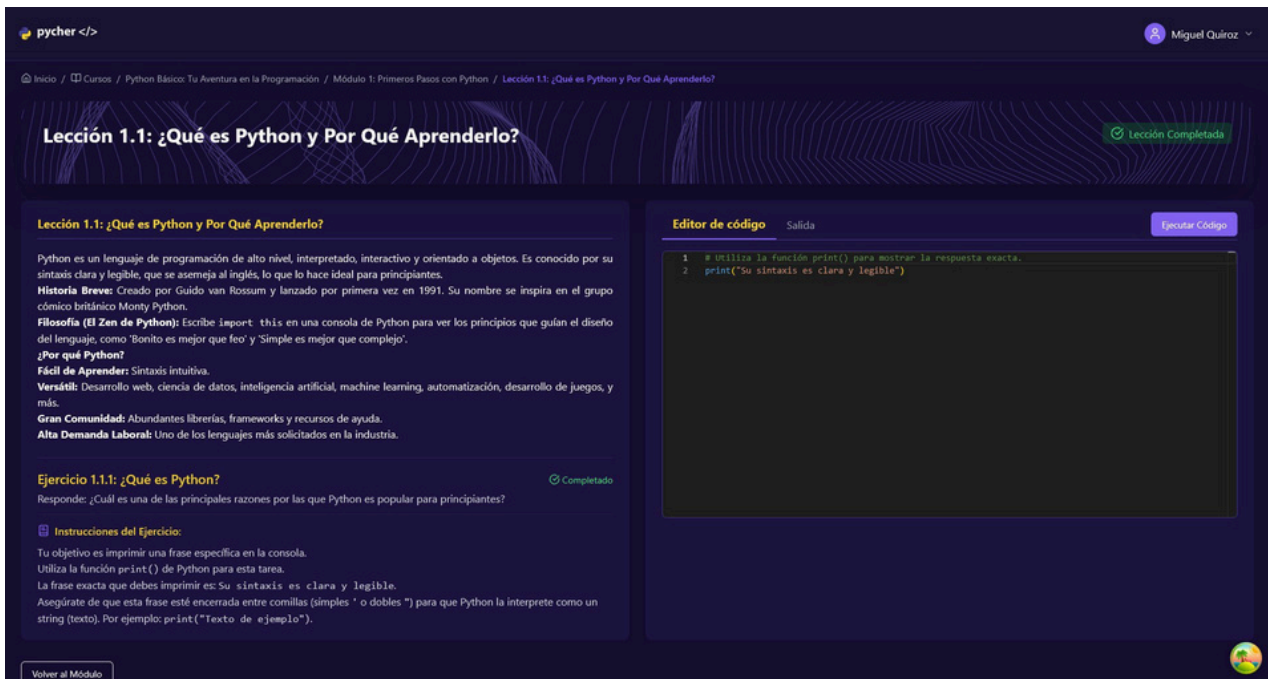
pycher </>

Miguel Quiroz

Inicio / Cursos / Python Básico: Tu Aventura en la Programación / Módulo 1: Primeros Pasos con Python / Lección 1.1: ¿Qué es Python y Por Qué Aprenderlo?

Lección 1.1: ¿Qué es Python y Por Qué Aprenderlo?

Lección Completada

Lección 1.1: ¿Qué es Python y Por Qué Aprenderlo?

Python es un lenguaje de programación de alto nivel, interpretado, interactivo y orientado a objetos. Es conocido por su sintaxis clara y legible, que se asemeja al inglés, lo que lo hace ideal para principiantes.
**Historia Breve:** Creado por Guido van Rossum y lanzado por primera vez en 1991. Su nombre se inspira en el grupo cómico británico Monty Python.
**Filosofía (El Zen de Python):** Escribe import this en una consola de Python para ver los principios que guían el diseño del lenguaje, como 'Bonito es mejor que feo' y 'Simple es mejor que complejo'.
**¿Por qué Python?**
**Fácil de Aprender:** Sintaxis intuitiva.
**Versátil:** Desarrollo web, ciencia de datos, inteligencia artificial, machine learning, automatización, desarrollo de juegos, y más.
**Gran Comunidad:** Abundantes librerías, frameworks y recursos de ayuda.
**Alta Demanda Laboral:** Uno de los lenguajes más solicitados en la industria.

Ejercicio 1.1.1: ¿Qué es Python?

Completado

Responde: ¿Cuál es una de las principales razones por las que Python es popular para principiantes?

Instrucciones del Ejercicio:

Tu objetivo es imprimir una frase específica en la consola.
Utiliza la función print() de Python para esta tarea.
La frase exacta que debes imprimir es: Su sintaxis es clara y legible.
Asegúrate de que esta frase esté encerrada entre comillas (simples ' o dobles ") para que Python la interprete como un string (texto). Por ejemplo: print("Texto de ejemplo").

Editor de código Salida

Ejecutar Código

1 # Utiliza la función print() para mostrar la respuesta exacta.
2 print("Su sintaxis es clara y legible")

Volver al Módulo